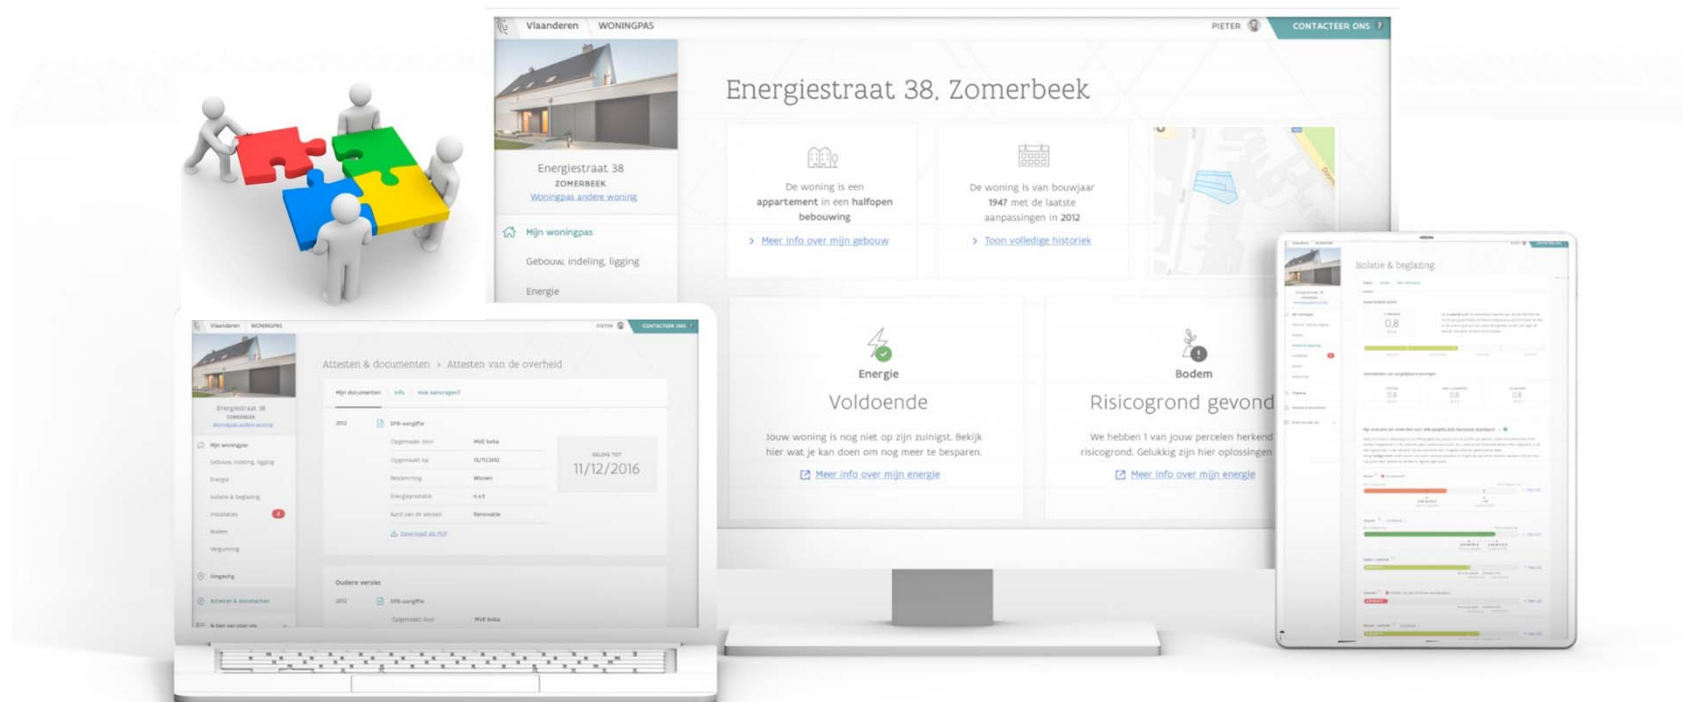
Vlaanderen WONINGPAS PIETER CONTACTEER ONS ?

Energiestraat 38, Zomerbeek

Energiestraat 38
ZOMERBEEK
Woningpas andere woning

Mijn woningpas
Gebouw, indeling, ligging
Energie

De woning is een appartement in een halfopen bebouwing
Meer info over mijn gebouw

De woning is van bouwjaar 1947 met de laatste aanpassingen in 2012
Toon volledige historiek

Energie
Voldoende
Jouw woning is nog niet op zijn zuinigst. Bekijk hier wat je kan doen om nog meer te besparen.
Meer info over mijn energie

Bodem
Risicogrond gevond
We hebben 1 van jouw percelen herkend risicogrond. Gelukkig zijn hier oplossingen
Meer info over mijn energie

Vlaanderen WONINGPAS PIETER CONTACTEER ONS
Attesten & documenten > Attesten van de overheid
Energiestraat 38
ZOMERBEEK
Mijn woningpas
Mijn documenten Info
2012 EPC-aanpak
Geldig tot
11/12/2016
Oudere versies
2012

Isolatie & beglazing
0.8
0.8
0.8
0.8